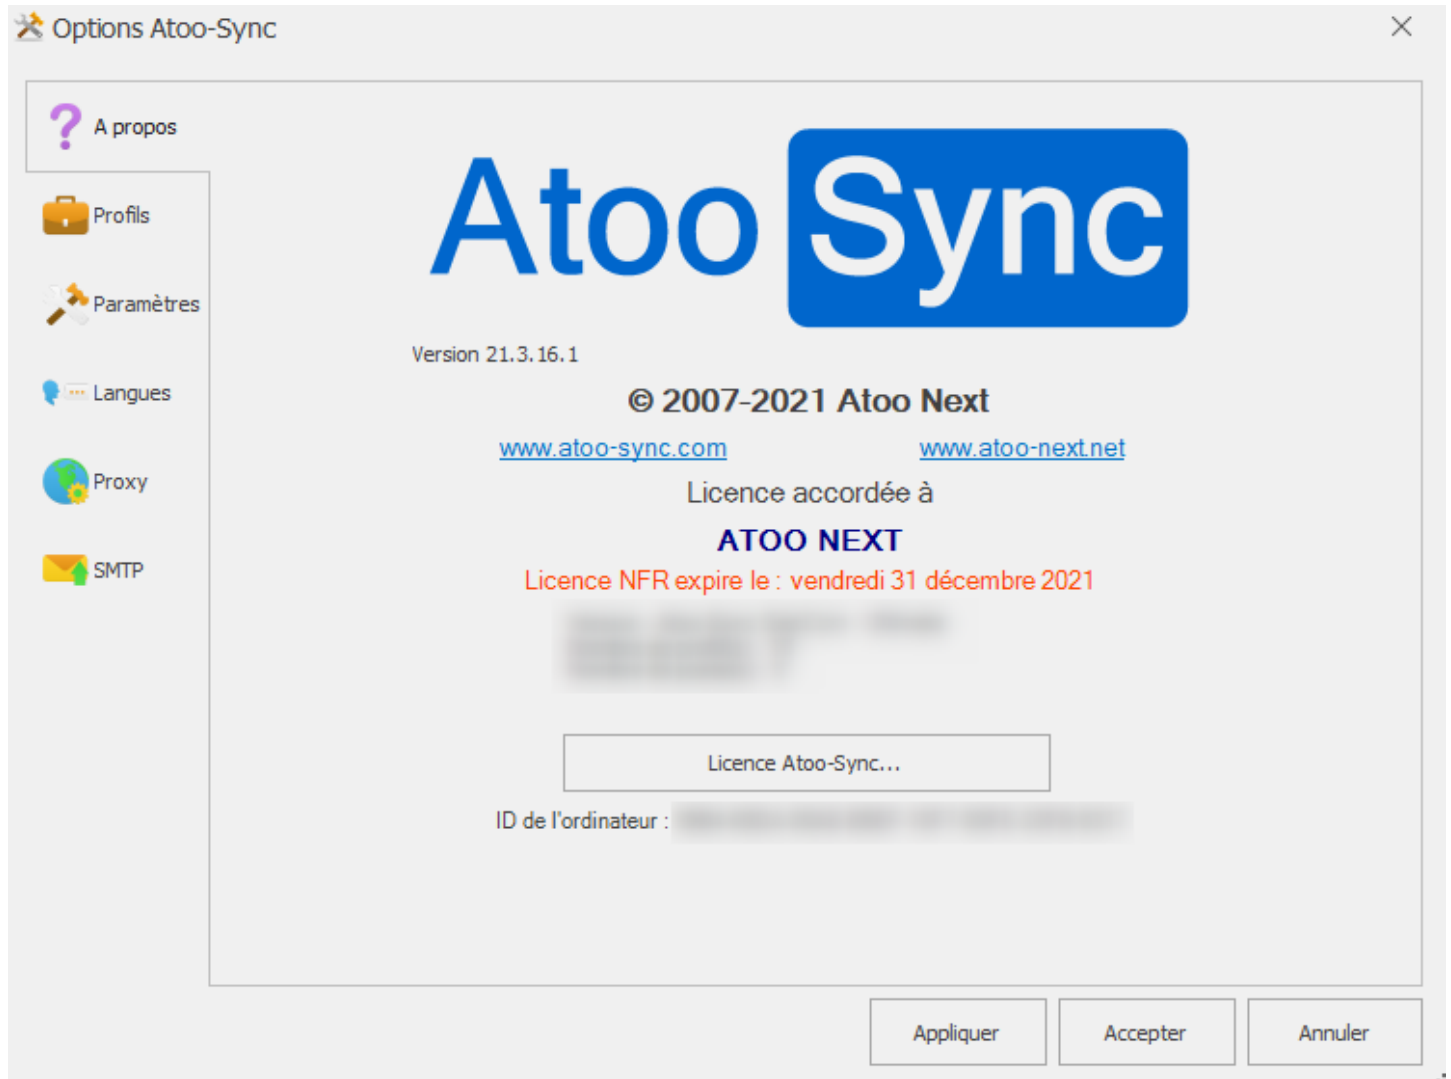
Options Atoo-Sync

A propos

Profils

Paramètres

Langues

Proxy

SMTP

Atoo Sync

Version 21.3.16.1

© 2007-2021 Atoo Next

www.atoo-sync.com www.atoo-next.net

Licence accordée à

ATOO NEXT

Licence NFR expire le : vendredi 31 décembre 2021

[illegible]

Licence Atoo-Sync...

ID de l'ordinateur : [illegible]

Appliquer Accepter Annuler